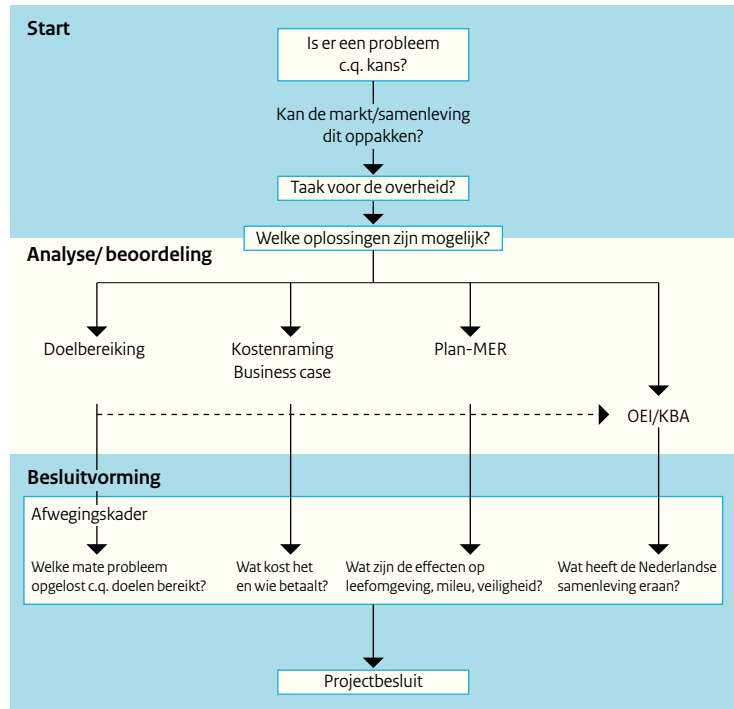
Start

Is er een probleem c.q. kans?

Kan de markt/samenleving dit oppakken?

Taak voor de overheid?

Welke oplossingen zijn mogelijk?

Analyse/ beoordeling

Doelbereiking

Kostenraming Business case

Plan-MER

OEI/KBA

Besluitvorming

Afwegingskader

Welke mate probleem opgelost c.q. doelen bereikt?

Wat kost het en wie betaalt?

Wat zijn de effecten op leefomgeving, mileu, veiligheid?

Wat heeft de Nederlandse samenleving eraan?

Projectbesluit